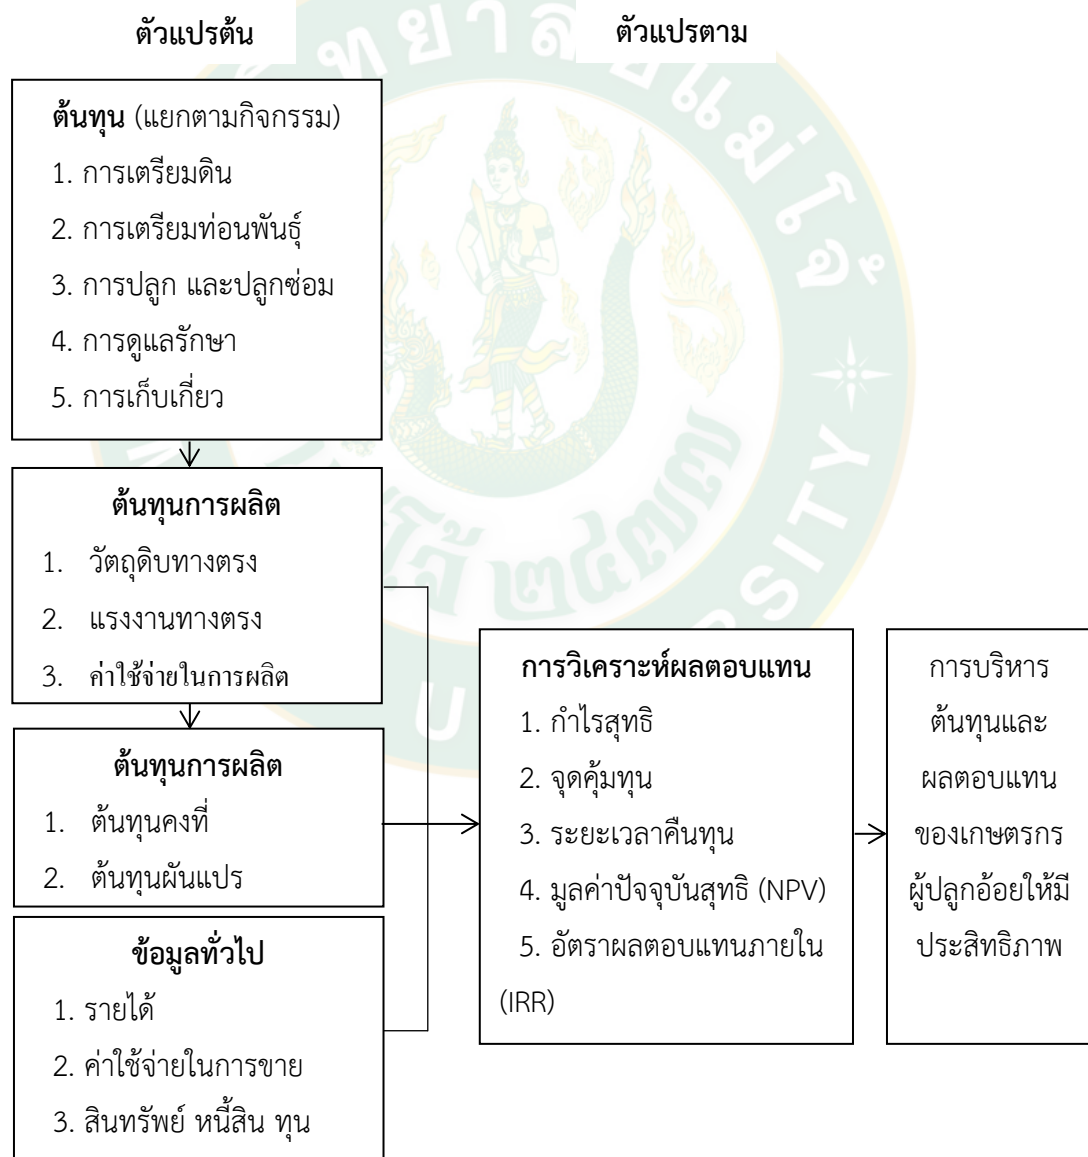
ตัวแปรต้น

ตัวแปรตาม

ต้นทุน (แยกตามกิจกรรม)
1. การเตรียมดิน
2. การเตรียมท่อนพันธุ์
3. การปลูก และปลูกซ่อม
4. การดูแลรักษา
5. การเก็บเกี่ยว

ต้นทุนการผลิต
1. วัตถุดิบทางตรง
2. แรงงานทางตรง
3. ค่าใช้จ่ายในการผลิต

ต้นทุนการผลิต
1. ต้นทุนคงที่
2. ต้นทุนผันแปร

ข้อมูลทั่วไป
1. รายได้
2. ค่าใช้จ่ายในการขาย
3. สินทรัพย์ หนี้สิน ทุน

การวิเคราะห์ผลตอบแทน
1. กำไรสุทธิ
2. จุดคุ้มทุน
3. ระยะเวลาคืนทุน
4. มูลค่าปัจจุบันสุทธิ (NPV)
5. อัตราผลตอบแทนภายใน (IRR)

การบริหารต้นทุนและผลตอบแทนของเกษตรกรผู้ปลูกอ้อยให้มีประสิทธิภาพ